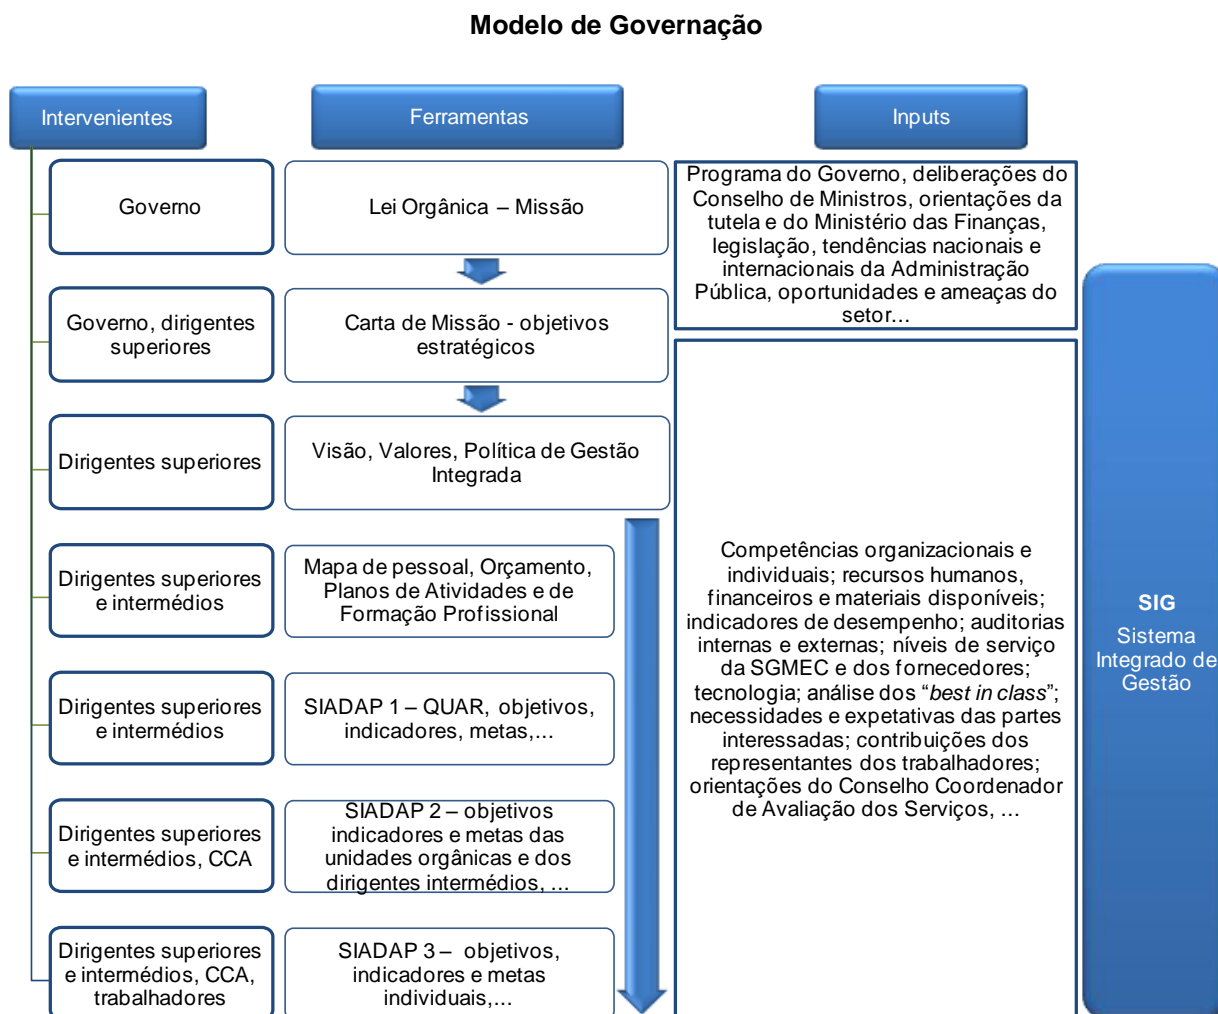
Modelo de Governação

Intervenientes

Ferramentas

Inputs

Governo

Lei Orgânica – Missão

Programa do Governo, deliberações do Conselho de Ministros, orientações da tutela e do Ministério das Finanças, legislação, tendências nacionais e internacionais da Administração Pública, oportunidades e ameaças do setor...

Governo, dirigentes superiores

Carta de Missão - objetivos estratégicos

Dirigentes superiores

Visão, Valores, Política de Gestão Integrada

Dirigentes superiores e intermédios

Mapa de pessoal, Orçamento, Planos de Atividades e de Formação Profissional

Dirigentes superiores e intermédios

SIADAP 1 – QUAR, objetivos, indicadores, metas,...

Dirigentes superiores e intermédios, CCA

SIADAP 2 – objetivos indicadores e metas das unidades orgânicas e dos dirigentes intermédios, ...

Dirigentes superiores e intermédios, CCA, trabalhadores

SIADAP 3 – objetivos, indicadores e metas individuais,...

Competências organizacionais e individuais; recursos humanos, financeiros e materiais disponíveis; indicadores de desempenho; auditorias internas e externas; níveis de serviço da SGMEC e dos fornecedores; tecnologia; análise dos "best in class"; necessidades e expetativas das partes interessadas; contribuições dos representantes dos trabalhadores; orientações do Conselho Coordenador de Avaliação dos Serviços, ...

SIG
Sistema Integrado de Gestão